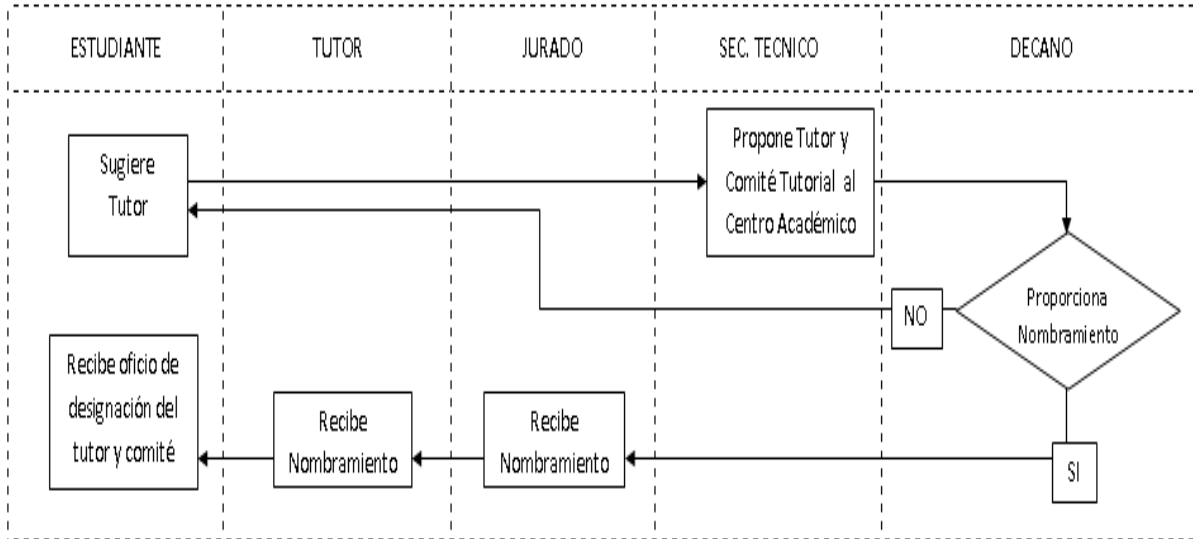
ESTUDIANTE

TUTOR

JURADO

SEC. TECNICO

DECANO

Sugiere Tutor

Propone Tutor y Comité Tutorial al Centro Académico

NO

Proporciona Nombramiento

Recibe oficio de designación del tutor y comité

Recibe Nombramiento

Recibe Nombramiento

SI